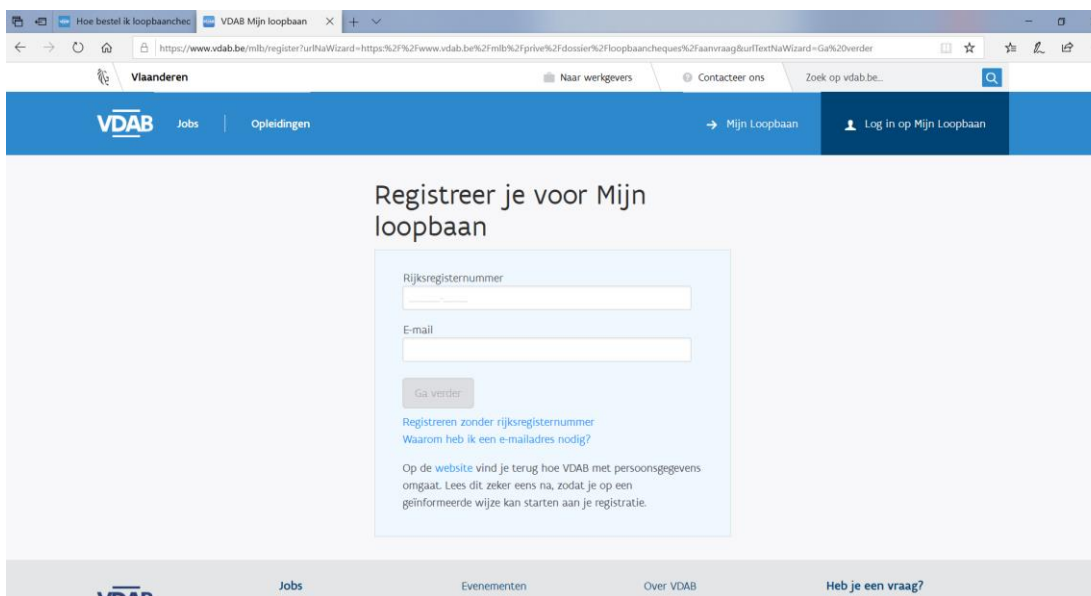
Hoe bestel ik loopbaanchec
VDAB Mijn loopbaan

https://www.vdab.be/mlb/register?urlNaWizard=https%3F%2Fwww.vdab.be%2Fmlb%2Fprive%2Fdossier%2Floopbaancheques%2Faanvraag&urlTextNaWizard=Ga%20verder

Vlaanderen
Naar werkgevers
Contacteer ons
Zoek op vdab.be...

VDAB
Jobs
Opleidingen
Mijn Loopbaan
Log in op Mijn Loopbaan

Registreer je voor Mijn loopbaan

Rijksregisternummer

E-mail

Ga verder

Registreren zonder rijksregisternummer
Waarom heb ik een e-mailadres nodig?

Op de website vind je terug hoe VDAB met persoonsgegevens omgaat. Lees dit zeker eens na, zodat je op een geïnformeerde wijze kan starten aan je registratie.

Jobs
Evenementen
Over VDAB
Heb je een vraag?